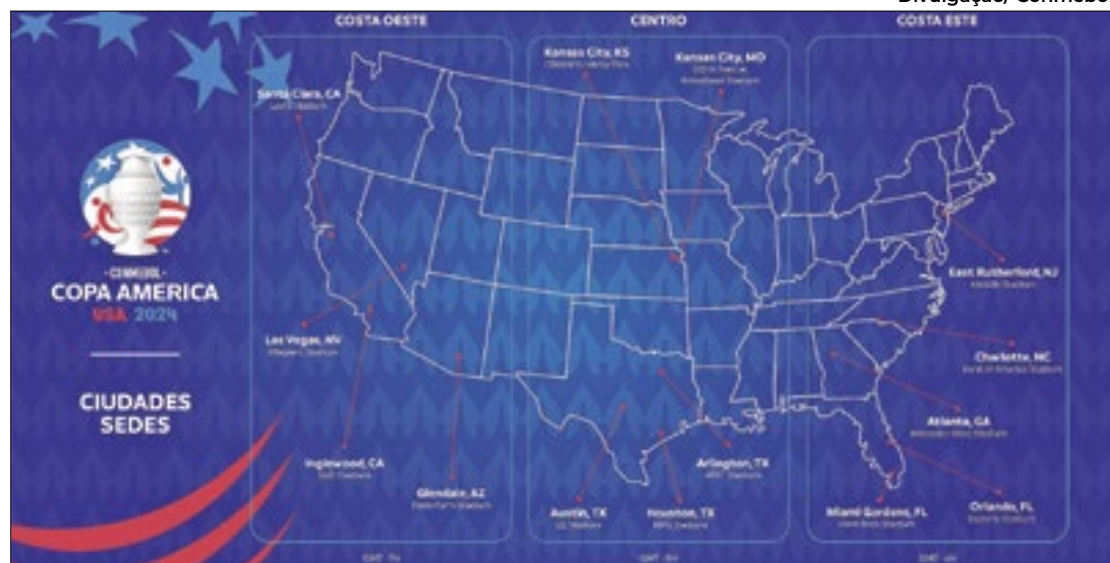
Divulgação/ Conmebol

COSTA OESTE

CENTRO

COSTA ESTE

Santa Clara, CA
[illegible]

Kansas City, KS
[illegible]

Kansas City, MO
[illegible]

- CONMEBOL -
COPA AMERICA
USA 2024

CIUDADES SEDES

Las Vegas, NV
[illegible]

Inglewood, CA
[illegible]

Glendale, AZ
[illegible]

East Rutherford, NJ
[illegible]

Charlotte, NC
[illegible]

Atlanta, GA
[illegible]

Arlington, TX
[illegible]

Austin, TX
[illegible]

Houston, TX
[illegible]

Miami Gardens, FL
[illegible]

Orlando, FL
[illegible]

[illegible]

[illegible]

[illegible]